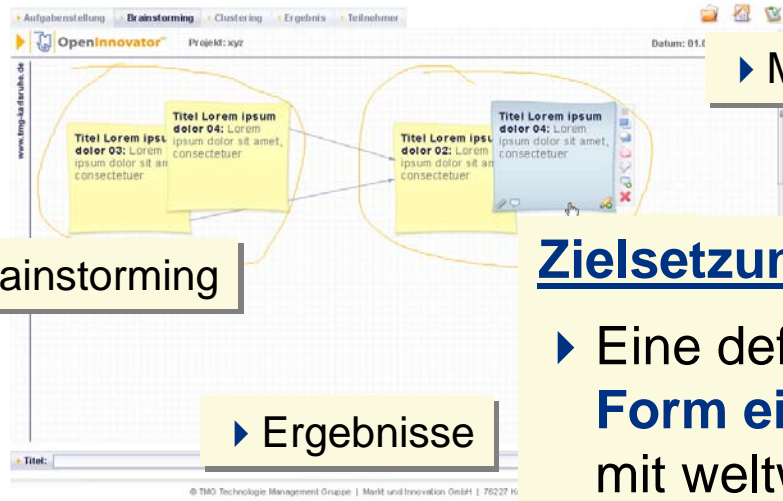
Aufgabenstellung Brainstorming Clustering Ergebnis Teilnehmer

OpenInnovator Projekt: xyz Datum: 01.0

M

www.tmg-karlsruhe.de

Titel Lorem ipsum dolor 03: Lorem ipsum dolor sit amet, consectetuer

Titel Lorem ipsum dolor 04: Lorem ipsum dolor sit amet, consectetuer

Titel Lorem ipsum dolor 02: Lorem ipsum dolor sit amet, consectetuer

Titel Lorem ipsum dolor 04: Lorem ipsum dolor sit amet, consectetuer

ainstorming

Zielsetzun

Eine def
Form ei
mit weltw

Ergebnisse

Titel:

© TMG Technologie Management Gruppe | Markt und Innovation GmbH | 76227 K